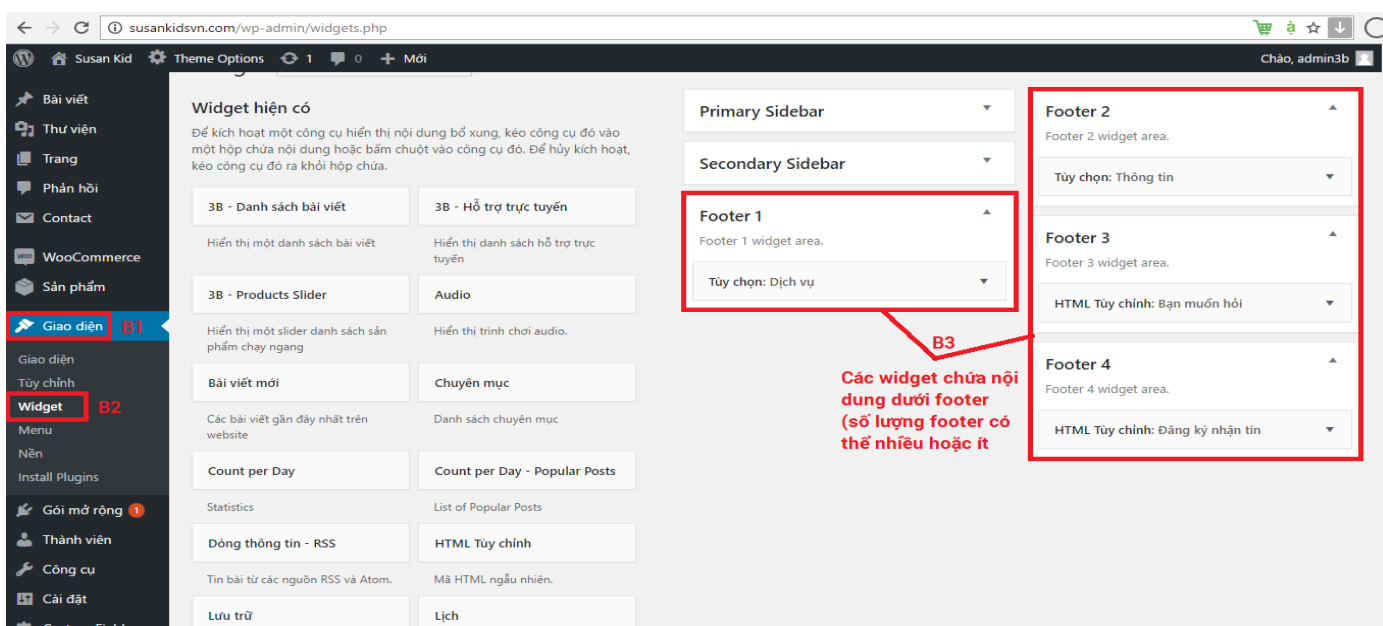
susankidsvn.com/wp-admin/widgets.php

Susan Kid Theme Options 1 0 Mới

Chào, admin3b

Bài viết
Thư viện
Trang
Phản hồi
Contact
WooCommerce
Sản phẩm
Giao diện B1
Giao diện
Tùy chỉnh
Widget B2
Menu
Nền
Install Plugins
Gói mở rộng 1
Thành viên
Công cụ
Cài đặt

Widget hiện có

Để kích hoạt một công cụ hiển thị nội dung bổ xung, kéo công cụ đó vào một hộp chứa nội dung hoặc bấm chuột vào công cụ đó. Để hủy kích hoạt, kéo công cụ đó ra khỏi hộp chứa.

3B - Danh sách bài viết
Hiển thị một danh sách bài viết

3B - Hỗ trợ trực tuyến
Hiển thị danh sách hỗ trợ trực tuyến

3B - Products Slider
Hiển thị một slider danh sách sản phẩm chạy ngang

Audio
Hiển thị trình chơi audio.

Bài viết mới
Các bài viết gần đây nhất trên website

Chuyên mục
Danh sách chuyên mục

Count per Day
Statistics

Count per Day - Popular Posts
List of Popular Posts

Dòng thông tin - RSS
Tin bài từ các nguồn RSS và Atom.

HTML Tùy chỉnh
Mã HTML ngẫu nhiên.

Lưu trữ

Lịch

Primary Sidebar

Secondary Sidebar

Footer 1
Footer 1 widget area.
Tùy chọn: Dịch vụ

B3

Các widget chứa nội dung dưới footer (số lượng footer có thể nhiều hoặc ít

Footer 2
Footer 2 widget area.
Tùy chọn: Thông tin

Footer 3
Footer 3 widget area.
HTML Tùy chỉnh: Bạn muốn hỏi

Footer 4
Footer 4 widget area.
HTML Tùy chỉnh: Đăng ký nhận tin